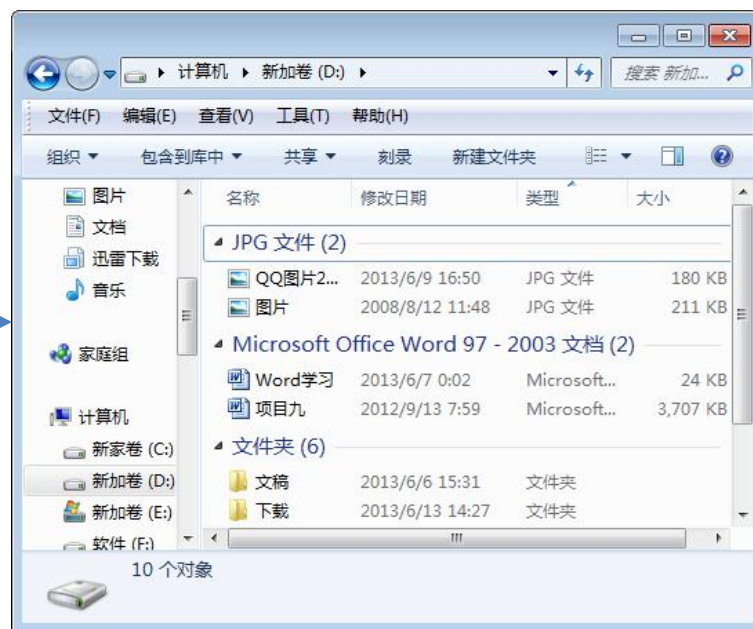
▸ 计算机 ▸ 新加卷 (D:) ▸

搜索 新加...

文件(F) 编辑(E) 查看(V) 工具(T) 帮助(H)

组织 ▾ 包含到库中 ▾ 共享 ▾ 刻录 新建文件夹

图片
文档
迅雷下载
音乐

家庭组

计算机
新家卷 (C:)
新加卷 (D:)
新加卷 (E:)
软件 (F:)

| 名称 | 修改日期 | 类型 | 大小 |
|---|---|---|---|
| JPG 文件 (2) | | | |
| QQ图片2... | 2013/6/9 16:50 | JPG 文件 | 180 KB |
| 图片 | 2008/8/12 11:48 | JPG 文件 | 211 KB |
| Microsoft Office Word 97 - 2003 文档 (2) | | | |
| Word学习 | 2013/6/7 0:02 | Microsoft... | 24 KB |
| 项目九 | 2012/9/13 7:59 | Microsoft... | 3,707 KB |
| 文件夹 (6) | | | |
| 文稿 | 2013/6/6 15:31 | 文件夹 | |
| 下载 | 2013/6/13 14:27 | 文件夹 | |

10 个对象